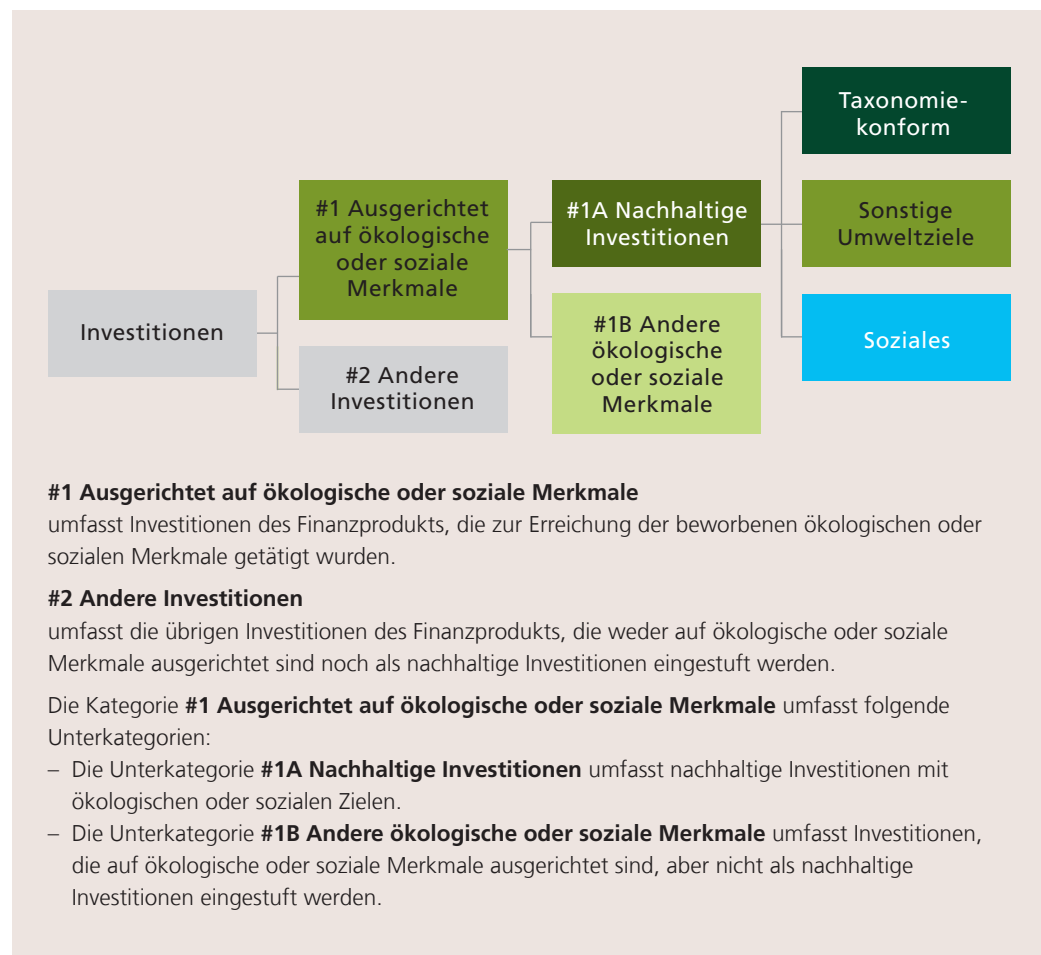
Investitionen

#1 Ausgerichtet auf ökologische oder soziale Merkmale

#2 Andere Investitionen

#1A Nachhaltige Investitionen

#1B Andere ökologische oder soziale Merkmale

Taxonomiekonform

Sonstige Umweltziele

Soziales

**#1 Ausgerichtet auf ökologische oder soziale Merkmale**
umfasst Investitionen des Finanzprodukts, die zur Erreichung der beworbenen ökologischen oder sozialen Merkmale getätigt wurden.

**#2 Andere Investitionen**
umfasst die übrigen Investitionen des Finanzprodukts, die weder auf ökologische oder soziale Merkmale ausgerichtet sind noch als nachhaltige Investitionen eingestuft werden.

Die Kategorie **#1 Ausgerichtet auf ökologische oder soziale Merkmale** umfasst folgende Unterkategorien:
– Die Unterkategorie **#1A Nachhaltige Investitionen** umfasst nachhaltige Investitionen mit ökologischen oder sozialen Zielen.
– Die Unterkategorie **#1B Andere ökologische oder soziale Merkmale** umfasst Investitionen, die auf ökologische oder soziale Merkmale ausgerichtet sind, aber nicht als nachhaltige Investitionen eingestuft werden.